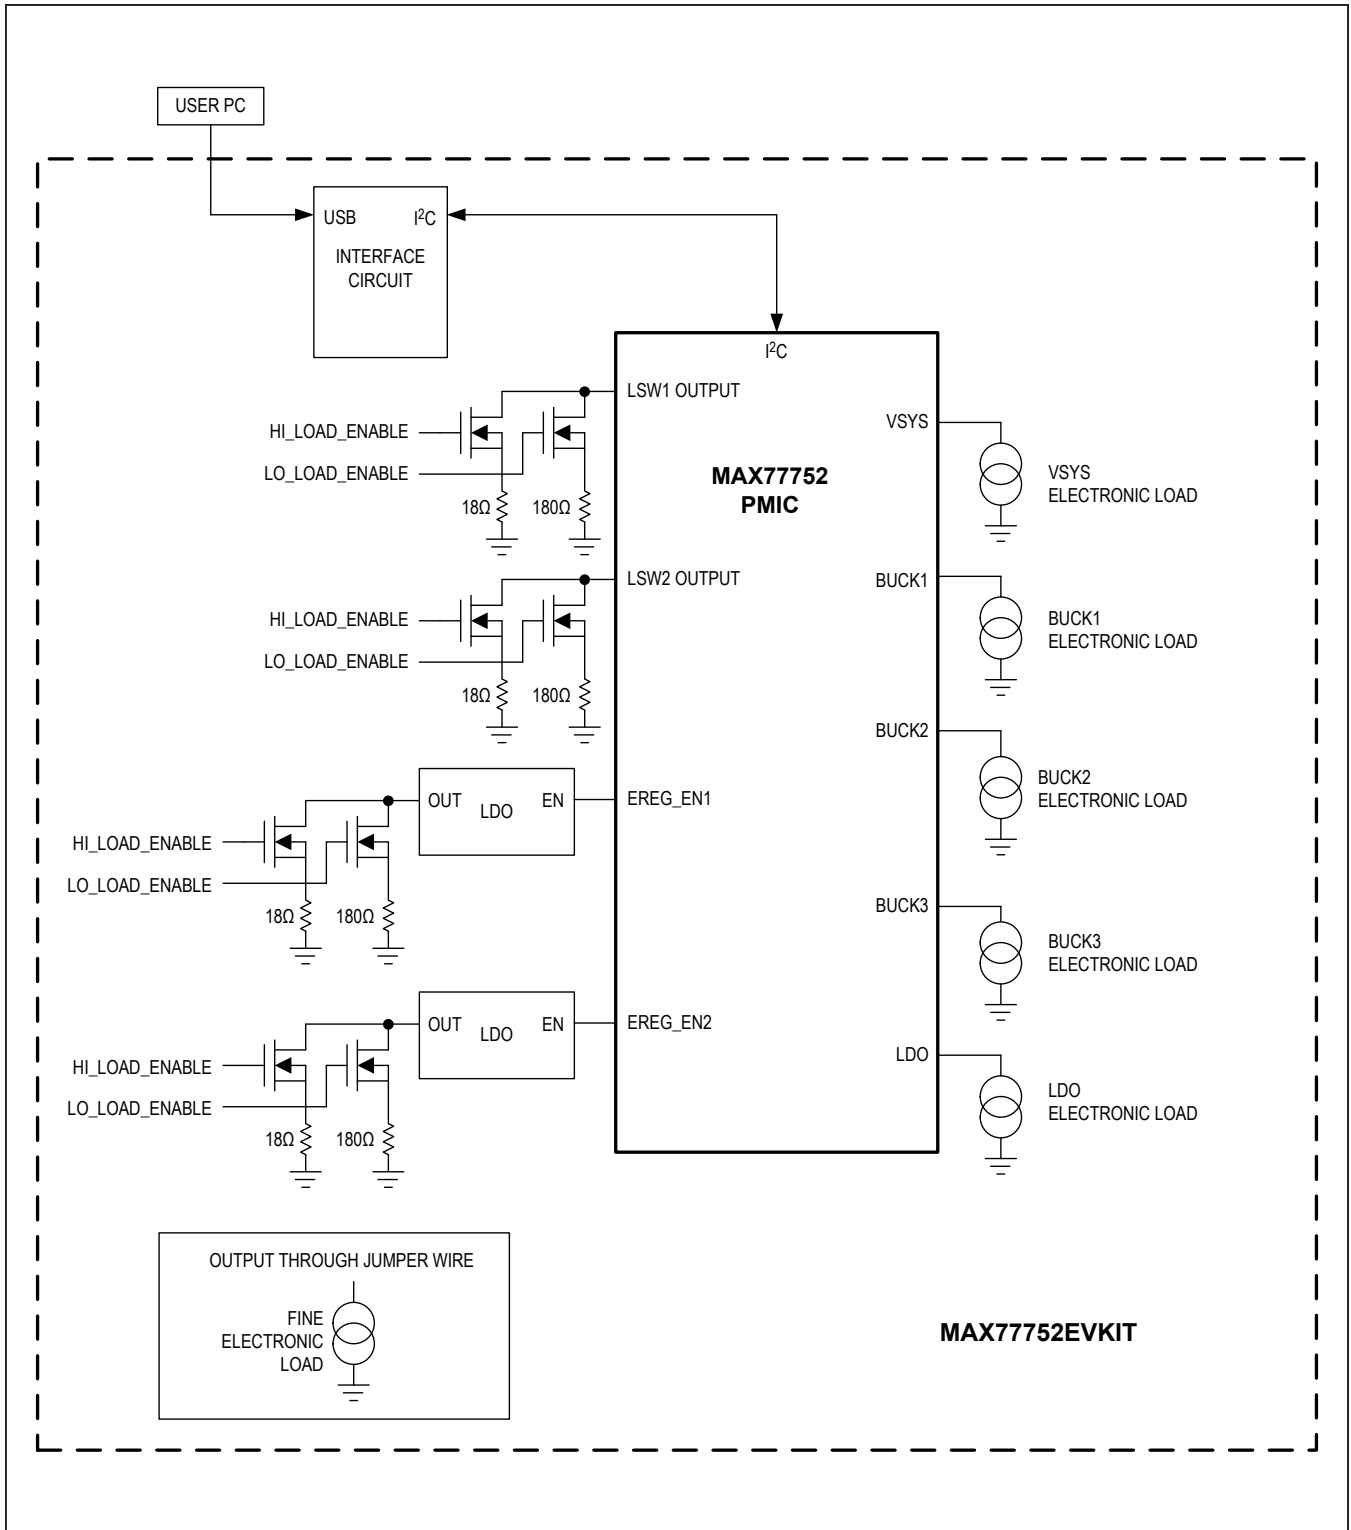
USER PC

USB

$I^2C$

INTERFACE CIRCUIT

$I^2C$

LSW1 OUTPUT

HI_LOAD_ENABLE

LO_LOAD_ENABLE

18Ω

180Ω

MAX77752 PMIC

VSYS

VSYS ELECTRONIC LOAD

LSW2 OUTPUT

HI_LOAD_ENABLE

LO_LOAD_ENABLE

18Ω

180Ω

BUCK1

BUCK1 ELECTRONIC LOAD

BUCK2

BUCK2 ELECTRONIC LOAD

OUT

LDO

EN

EREG_EN1

HI_LOAD_ENABLE

LO_LOAD_ENABLE

18Ω

180Ω

BUCK3

BUCK3 ELECTRONIC LOAD

OUT

LDO

EN

EREG_EN2

LDO

LDO ELECTRONIC LOAD

HI_LOAD_ENABLE

LO_LOAD_ENABLE

18Ω

180Ω

OUTPUT THROUGH JUMPER WIRE

FINE ELECTRONIC LOAD

MAX77752EVKIT